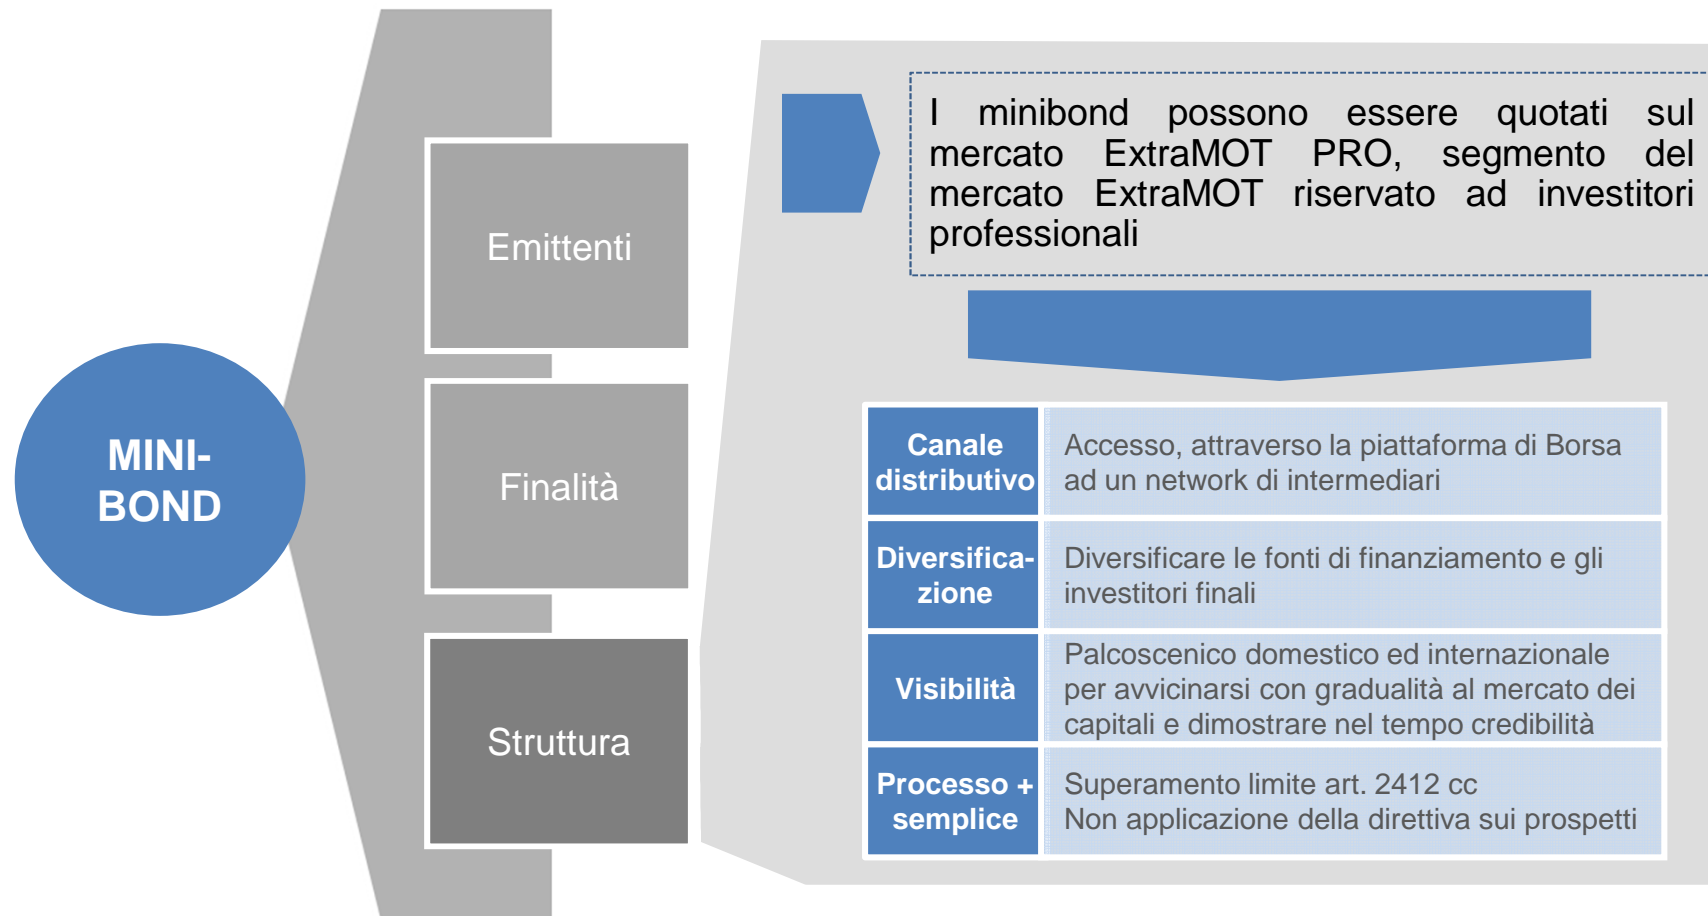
MINI-BOND

Emittenti

Finalità

Struttura

I minibond possono essere quotati sul mercato ExtraMOT PRO, segmento del mercato ExtraMOT riservato ad investitori professionali

| Canale distributivo | Accesso, attraverso la piattaforma di Borsa ad un network di intermediari |
|---|---|
| Diversifica-zione | Diversificare le fonti di finanziamento e gli investitori finali |
| Visibilità | Palcoscenico domestico ed internazionale per avvicinarsi con gradualità al mercato dei capitali e dimostrare nel tempo credibilità |
| Processo + semplice | Superamento limite art. 2412 cc<br>Non applicazione della direttiva sui prospetti |